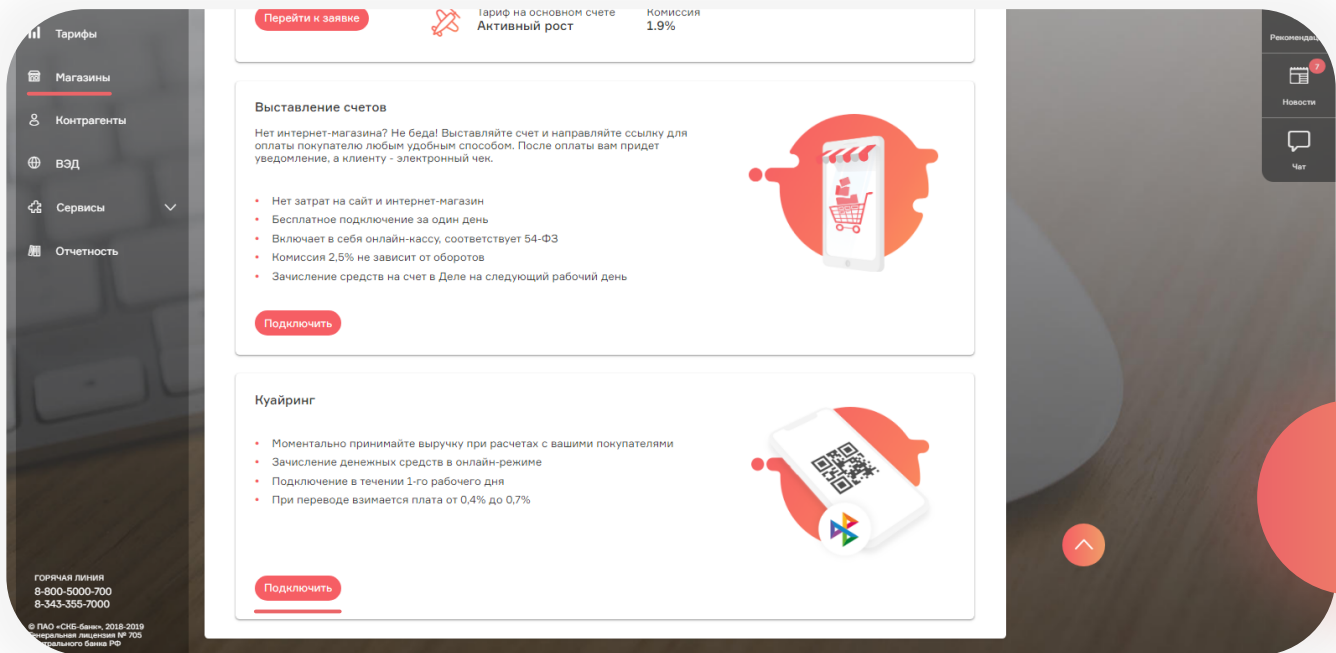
Тарифы
Магазины
Контрагенты
ВЭД
Сервисы
Отчетность

Перейти к заявке
Тариф на основном счете
Активный рост
Комиссия
1.9%

Рекомендац
7
Новости
Чат

Выставление счетов

Нет интернет-магазина? Не беда! Выставляйте счет и направляйте ссылку для оплаты покупателю любым удобным способом. После оплаты вам придет уведомление, а клиенту - электронный чек.

- Нет затрат на сайт и интернет-магазин
- Бесплатное подключение за один день
- Включает в себя онлайн-кассу, соответствует 54-ФЗ
- Комиссия 2,5% не зависит от оборотов
- Зачисление средств на счет в Деле на следующий рабочий день

Подключить

Куайринг

- Моментально принимайте выручку при расчетах с вашими покупателями
- Зачисление денежных средств в онлайн-режиме
- Подключение в течении 1-го рабочего дня
- При переводе взимается плата от 0,4% до 0,7%

Подключить

ГОРЯЧАЯ ЛИНИЯ
8-800-5000-700
8-343-355-7000

© ПАО «СКБ-банк», 2018-2019
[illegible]енеральная лицензия № 705
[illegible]трального банка РФ